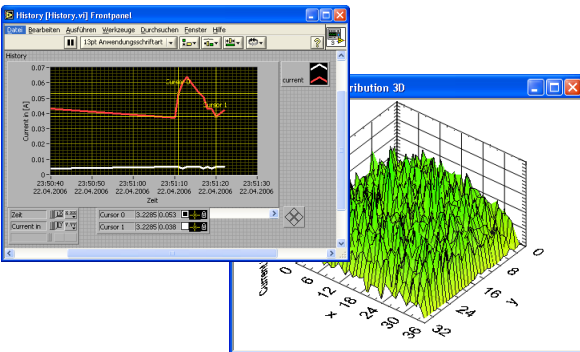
History [History.vi] Frontpanel

Datei Bearbeiten Ausführen Werkzeuge Durchsuchen Fenster Hilfe

13pt Anwendungsschriftart

History

current

0.07
0.06
0.05
0.04
0.03
0.02
0.01
0

Current in [A]

Cursor 0
Cursor 1

23:50:40 22.04.2006
23:50:50 22.04.2006
23:51:00 22.04.2006
23:51:10 22.04.2006
23:51:20 22.04.2006
23:51:30 22.04.2006

Zeit

Zeit
Current in

Cursor 0 3.2285 0.053
Cursor 1 3.2285 0.038

ribution 3D

Current i

0
4
8
12
16
20
24
28
32
36
x

0
8
16
24
32
y